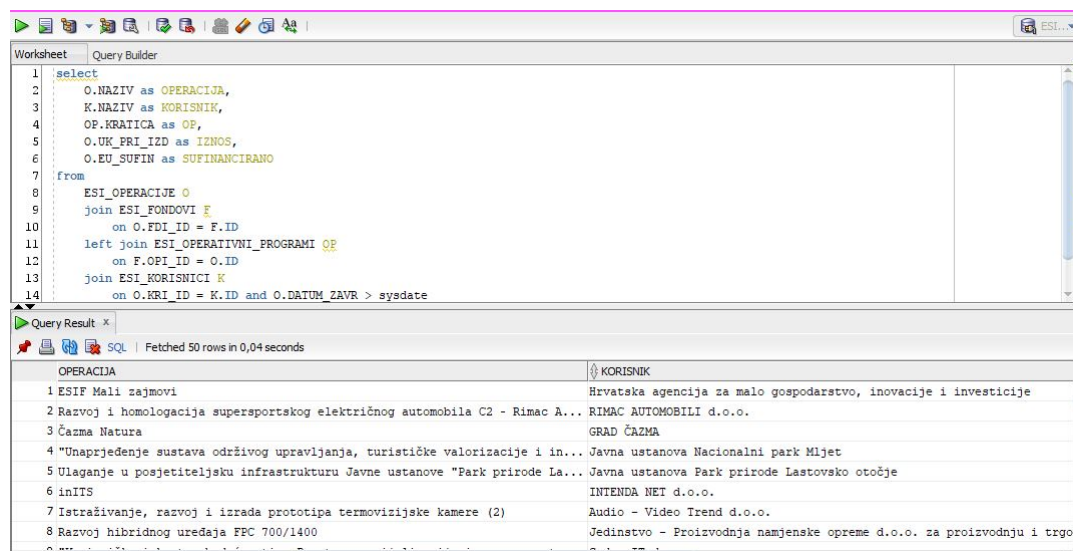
ESI...

Worksheet Query Builder

1 select
2 O.NAZIV as OPERACIJA,
3 K.NAZIV as KORISNIK,
4 OP.KRATICA as OP,
5 O.UK_PRI_IZD as IZNOS,
6 O.EU_SUFIN as SUFINANCIRANO
7 from
8 ESI_OPERACIJE O
9 join ESI_FONDOVI F
10 on O.FDI_ID = F.ID
11 left join ESI_OPERATIVNI_PROGRAMI OP
12 on F.OPI_ID = O.ID
13 join ESI_KORISNICI K
14 on O.KRI_ID = K.ID and O.DATUM_ZAVR > sysdate

Query Result ×

SQL | Fetched 50 rows in 0,04 seconds

| | OPERACIJA | KORISNIK |
|---|---|---|
| 1 | ESIF Mali zajmovi | Hrvatska agencija za malo gospodarstvo, inovacije i investicije |
| 2 | Razvoj i homologacija supersportskog električnog automobila C2 - Rimac A... | RIMAC AUTOMOBILI d.o.o. |
| 3 | Čazma Natura | GRAD ČAZMA |
| 4 | "Unaprjeđenje sustava održivog upravljanja, turističke valorizacije i in... | Javna ustanova Nacionalni park Mljet |
| 5 | Ulaganje u posjetiteljsku infrastrukturu Javne ustanove "Park prirode La... | Javna ustanova Park prirode Lastovsko otočje |
| 6 | inITS | INTENDA NET d.o.o. |
| 7 | Istraživanje, razvoj i izrada prototipa termovizijske kamere (2) | Audio - Video Trend d.o.o. |
| 8 | Razvoj hibridnog uređaja FPC 700/1400 | Jedinstvo - Proizvodnja namjenske opreme d.o.o. za proizvodnju i trgo |
| 9 | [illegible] | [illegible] |